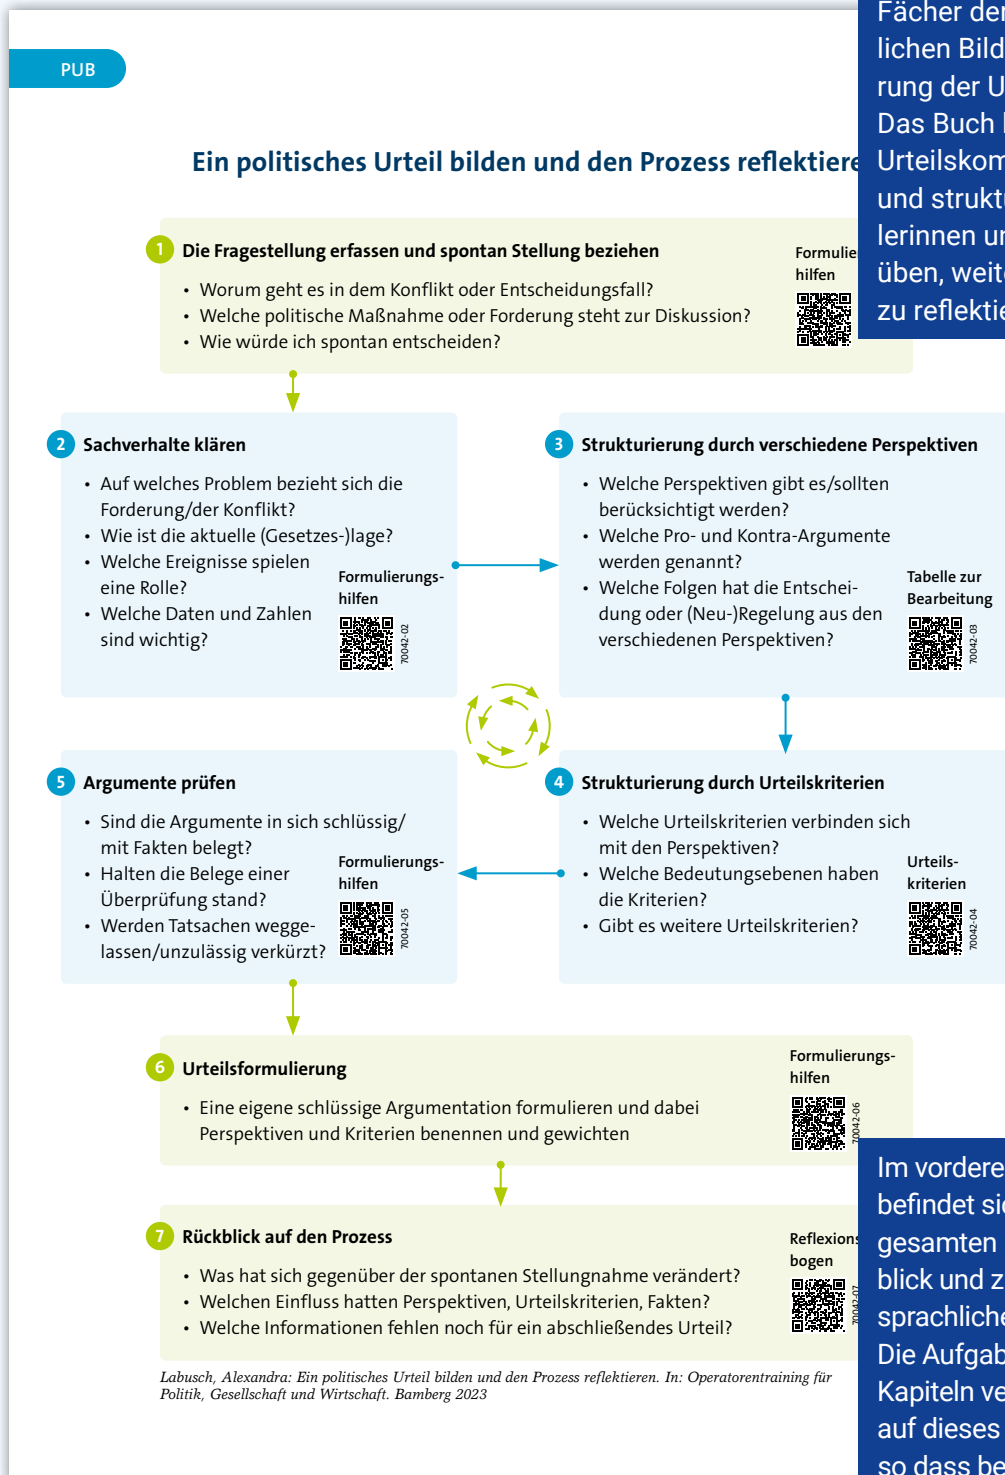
PUB

Fächer der lichen Bild rung der U Das Buch Urteilskom und strukt lerinnen u üben, weit zu reflekti

Ein politisches Urteil bilden und den Prozess reflektiere

1 Die Fragestellung erfassen und spontan Stellung beziehen

- Worum geht es in dem Konflikt oder Entscheidungsfall?
- Welche politische Maßnahme oder Forderung steht zur Diskussion?
- Wie würde ich spontan entscheiden?

Formulie hilfen

2 Sachverhalte klären

- Auf welches Problem bezieht sich die Forderung/der Konflikt?
- Wie ist die aktuelle (Gesetzes-)lage?
- Welche Ereignisse spielen eine Rolle?
- Welche Daten und Zahlen sind wichtig?

Formulierungshilfen

70042-02

3 Strukturierung durch verschiedene Perspektiven

- Welche Perspektiven gibt es/sollten berücksichtigt werden?
- Welche Pro- und Kontra-Argumente werden genannt?
- Welche Folgen hat die Entscheidung oder (Neu-)Regelung aus den verschiedenen Perspektiven?

Tabelle zur Bearbeitung

70042-03

5 Argumente prüfen

- Sind die Argumente in sich schlüssig/ mit Fakten belegt?
- Halten die Belege einer Überprüfung stand?
- Werden Tatsachen weggelassen/unzulässig verkürzt?

Formulierungshilfen

70042-05

4 Strukturierung durch Urteilskriterien

- Welche Urteilskriterien verbinden sich mit den Perspektiven?
- Welche Bedeutungsebenen haben die Kriterien?
- Gibt es weitere Urteilskriterien?

Urteilskriterien

70042-04

6 Urteilsformulierung

- Eine eigene schlüssige Argumentation formulieren und dabei Perspektiven und Kriterien benennen und gewichten

Formulierungshilfen

70042-06

7 Rückblick auf den Prozess

- Was hat sich gegenüber der spontanen Stellungnahme verändert?
- Welchen Einfluss hatten Perspektiven, Urteilskriterien, Fakten?
- Welche Informationen fehlen noch für ein abschließendes Urteil?

Reflexions bogen

70042-07

Labusch, Alexandra: Ein politisches Urteil bilden und den Prozess reflektieren. In: Operatorentraining für Politik, Gesellschaft und Wirtschaft. Bamberg 2023

Im vordere befindet si gesamten blick und z sprachlich Die Aufgab Kapiteln ve auf dieses so dass be